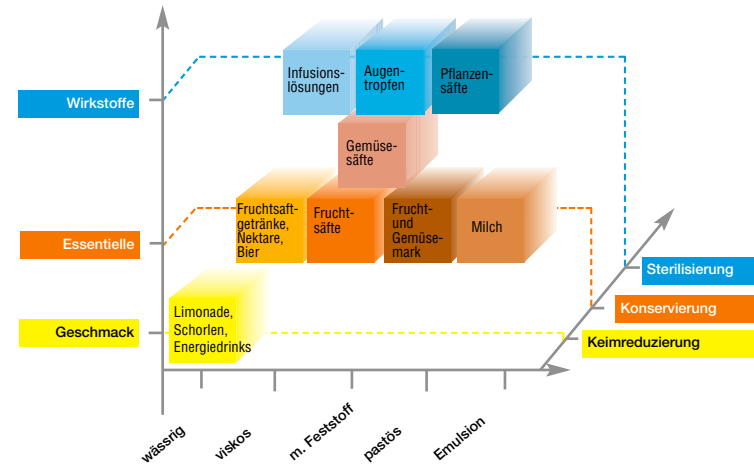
Wirkstoffe

Essentielle

Geschmack

Infusions-lösungen

Augen-tropfen

Pflanzen-säfte

Gemüse-säfte

Fruchtsaft-getränke, Nektare, Bier

Frucht-säfte

Frucht- und Gemüse-mark

Milch

Limonade, Schorlen, Energiedrinks

Sterilisierung

Konservierung

Keimreduzierung

wässrig

viskos

m. Feststoff

pastös

Emulsion